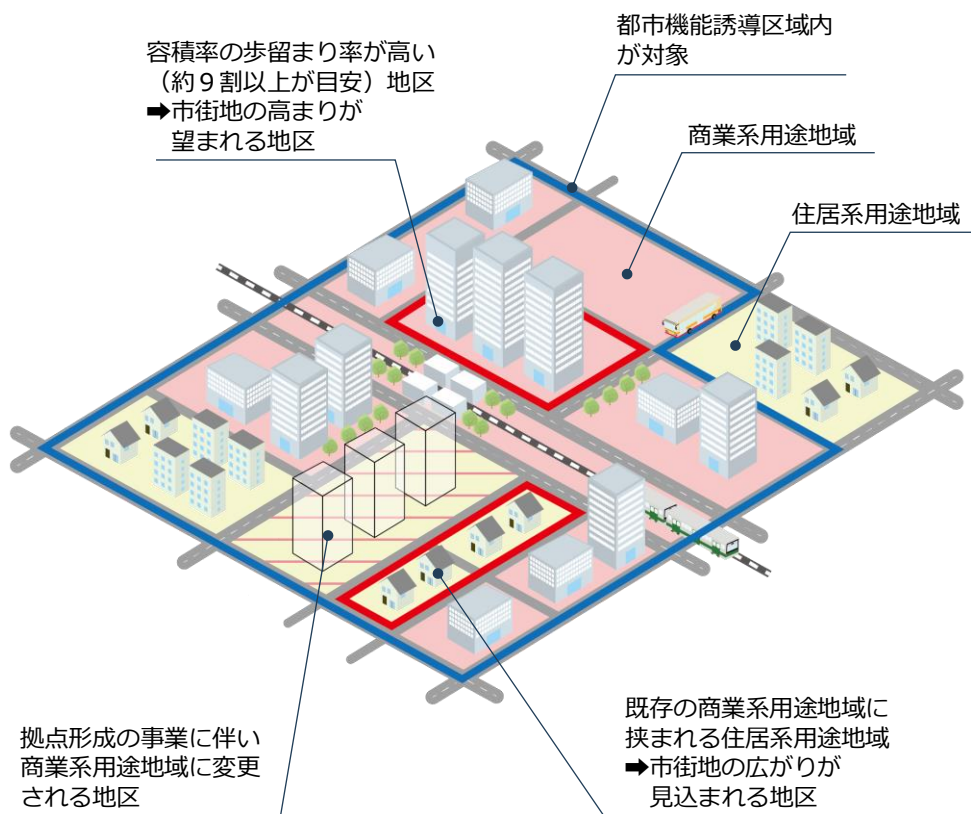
容積率の歩留まり率が高い（約９割以上が目安）地区
➡市街地の高まりが望まれる地区

都市機能誘導区域内が対象

商業系用途地域

住居系用途地域

拠点形成の事業に伴い商業系用途地域に変更される地区

既存の商業系用途地域に挟まれる住居系用途地域
➡市街地の広がりが見込まれる地区